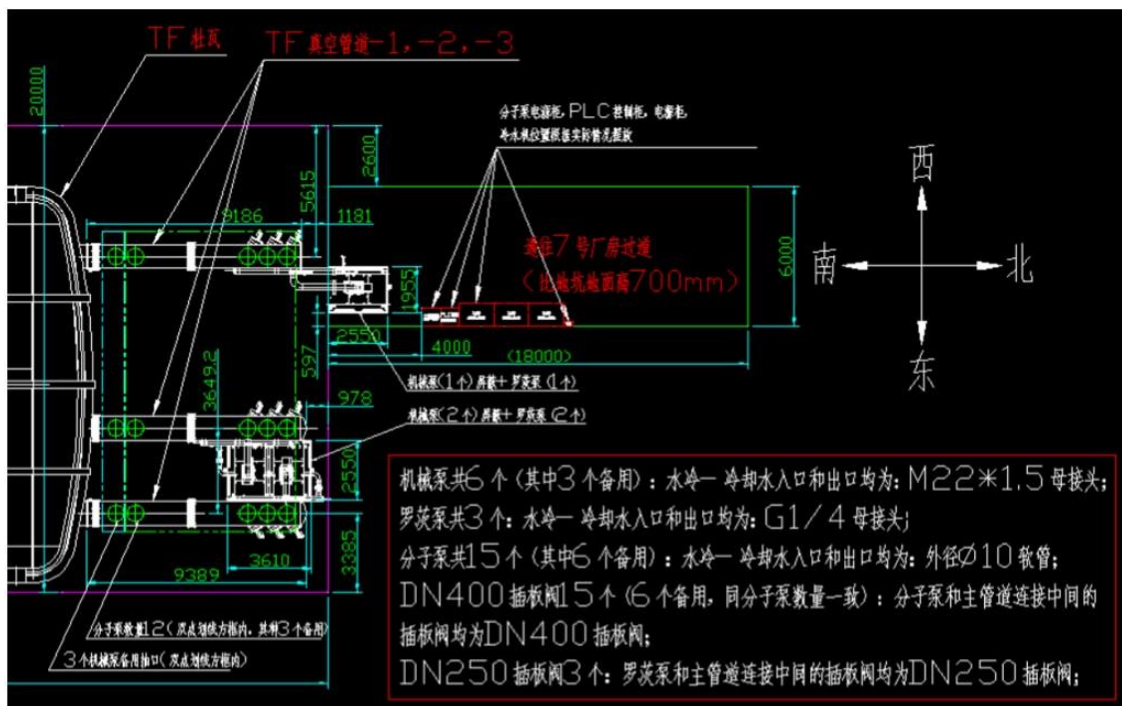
TF 杜瓦

TF 真空管道-1,-2,-3

20000

分子泵电源柜，PLC 控制柜，电脑柜，

冷水机位置根据实际情况摆放

2600

5615

9186

1181

靠往7号厂房过道

（比地坑地面高700mm）

6000

1955

2550

597

4000

(18000)

机械泵(1个)两级+罗茨泵(1个)

978

机械泵(2个)两级+罗茨泵(2个)

36492

2550

3610

9389

3385

分子泵数量12（双点划线方框内，其中3个备用）

3个机械泵备用抽口（双点划线方框内）

西

南

北

东

机械泵共6个（其中3个备用）：水冷— 冷却水入口和出口均为：M22*1.5 母接头；

罗茨泵共3个：水冷— 冷却水入口和出口均为：G1/4 母接头；

分子泵共15个（其中6个备用）：水冷— 冷却水入口和出口均为：外径Ø10 软管；

DN400 插板阀15个（6个备用，同分子泵数量一致）：分子泵和主管道连接中间的插板阀均为DN400 插板阀；

DN250 插板阀3个：罗茨泵和主管道连接中间的插板阀均为DN250 插板阀；